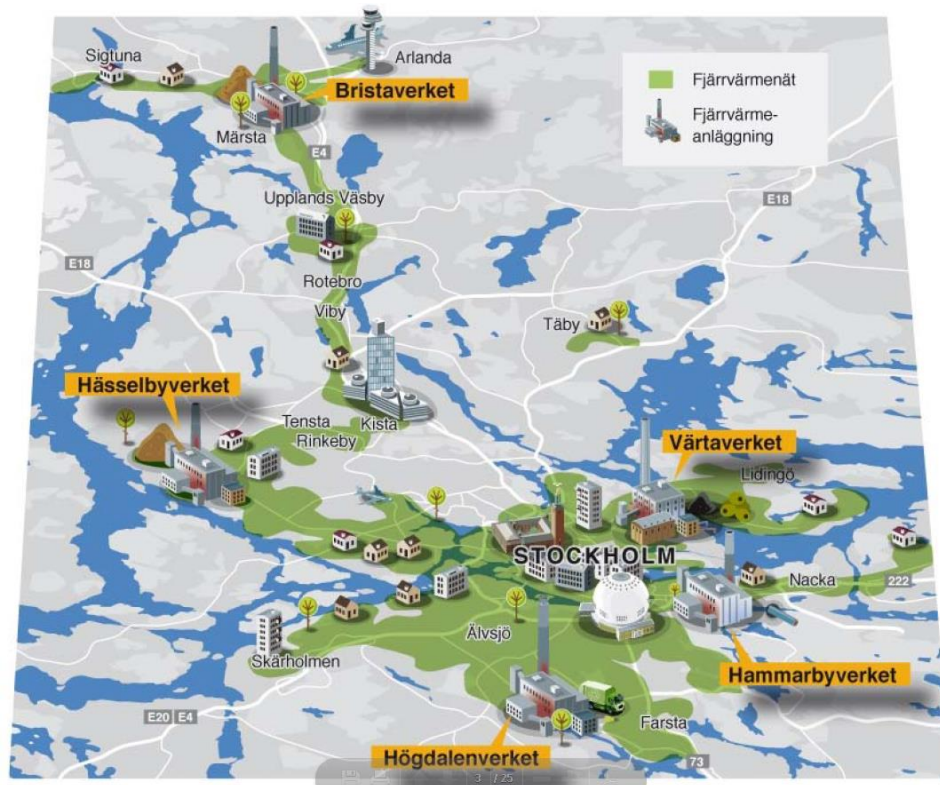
Sigtuna
Arlanda
Bristaverket
Märsta
E4
Fjärrvärmenät
Fjärrvärme-anläggning
E18
Upplands Väsby
E18
Rotebro
Viby
Täby
Hässelbyverket
Tensta
Rinkeby
Kista
Värtaverket
Lidingö
STOCKHOLM
Nacka
222
Älvsjö
Skärholmen
Hammarbyverket
E20
E4
Farsta
Högdalenverket
73
3 / 25